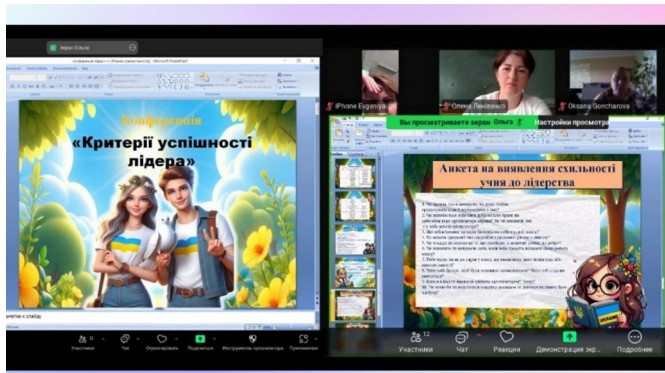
Экран (Ольга)

Конференція

«Критерії успішності лідера»

iPhone Evgeniya

Олена Ляховенко

Oksana Goncharova

Вы просматриваете экран Ольга

Настройки просмотра

Анкета на виявлення схильності учня до лідерства

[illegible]

Участники

Чат

Реакции

Демонстрация экр...

Подробнее

Участники

Чат

Подняться

Инструменты организатора

Приложения